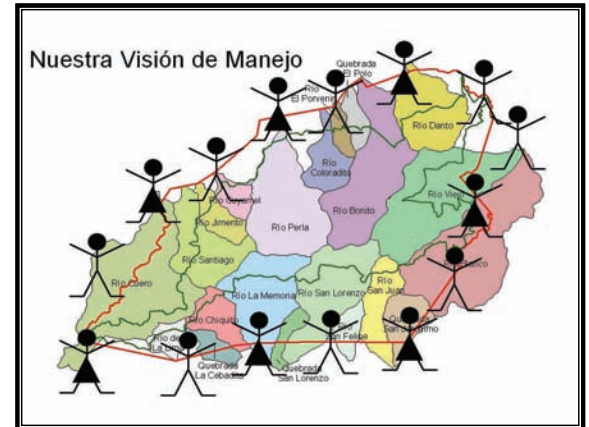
Nuestra Visión de Manejo

Quebrada El Polo

Río El Porvenir

Río Danto

Río Colorado

Río Viejo

Río Cuyamel

Río Bonito

Río Jimerito

Río Perla

Río Cuero

Río Santiago

Río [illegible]isco

Río San Juan

Río La Memoria

Río San Lorenzo

Río Chiquito

Quebrada San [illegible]mo

San Felipe

Río de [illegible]

Quebrada La Cebadilla

Quebrada San Lorenzo